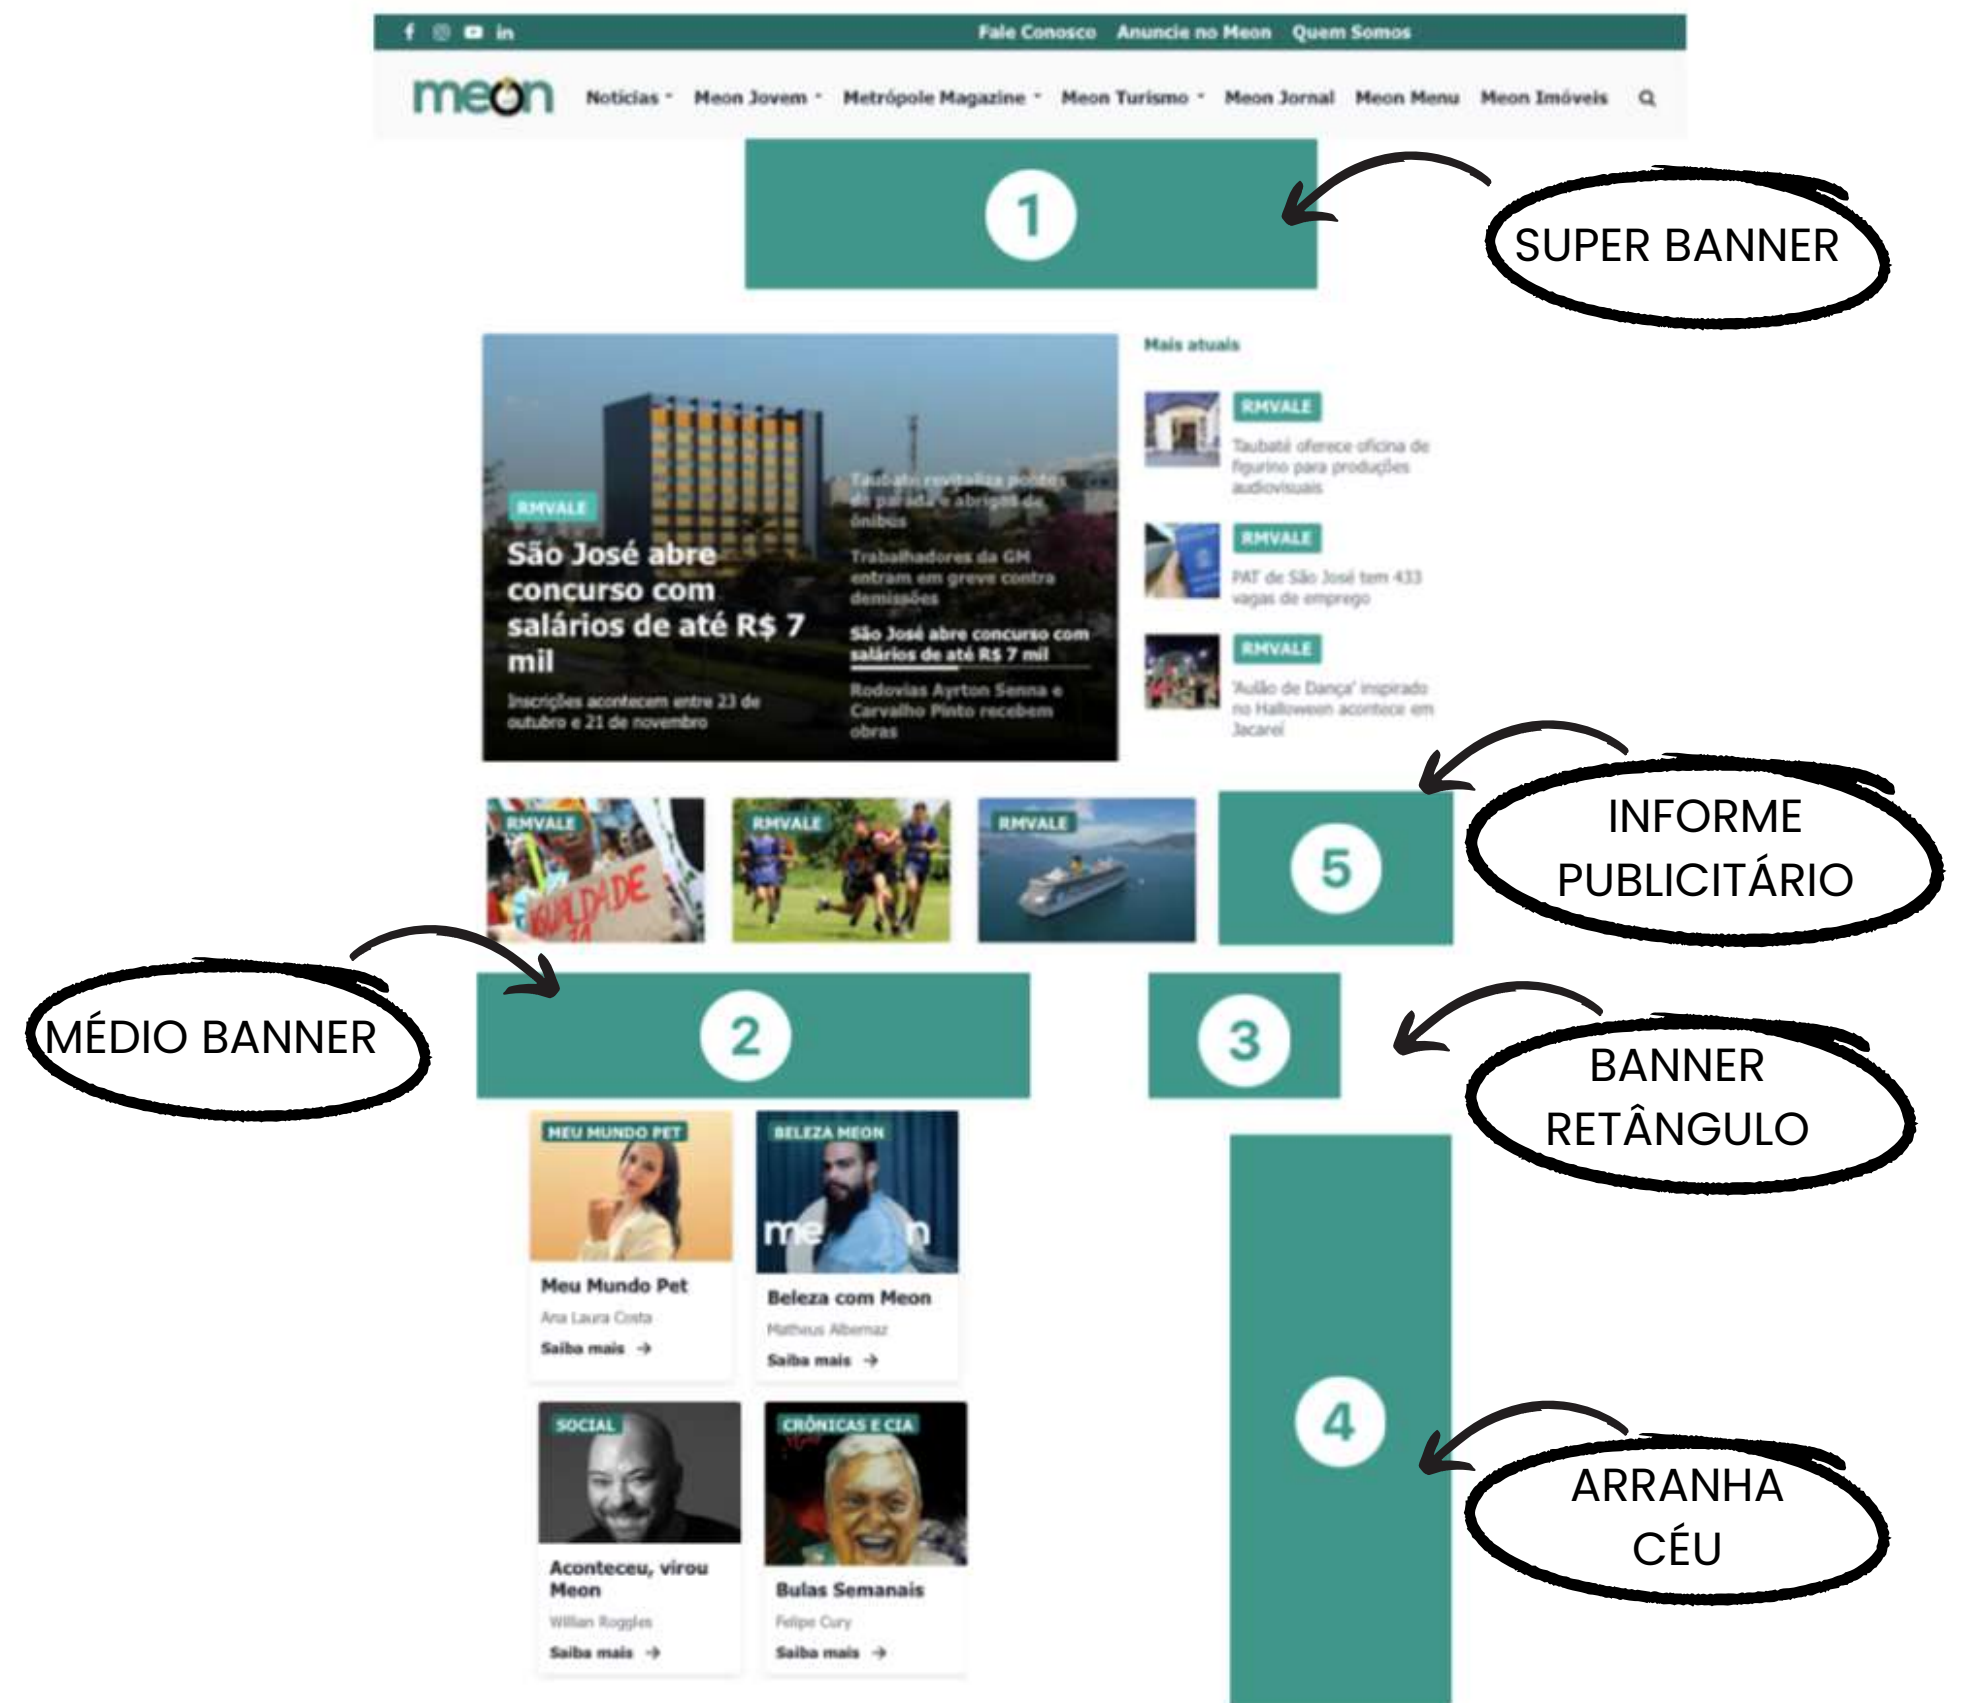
Fale Conosco Anuncie no Meon Quem Somos

meon Notícias Meon Jovem Metrópole Magazine Meon Turismo Meon Jornal Meon Menu Meon Imóveis

1

SUPER BANNER

Mais atuais

RMVALE
São José abre concurso com salários de até R$ 7 mil
Inscrições acontecem entre 23 de outubro e 21 de novembro

Taubaté revitaliza pontos de parada e abrigos de ônibus

Trabalhadores da GM entram em greve contra demissões

São José abre concurso com salários de até R$ 7 mil

Rodovias Ayrton Senna e Carvalho Pinto recebem obras

RMVALE
Taubaté oferece oficina de figurino para produções audiovisuais

RMVALE
PAT de São José tem 433 vagas de emprego

RMVALE
'Aulão de Dança' inspirado no Halloween acontece em Jacareí

INFORME PUBLICITÁRIO

RMVALE
RMVALE
RMVALE

5

MÉDIO BANNER

2

3

BANNER RETÂNGULO

MEU MUNDO PET
Meu Mundo Pet
Ana Laura Costa
Saiba mais →

BELEZA MEON
Beleza com Meon
Matheus Albernaz
Saiba mais →

4

ARRANHA CÉU

SOCIAL
Aconteceu, virou Meon
Willian Roggles
Saiba mais →

CRÔNICAS E CIA
Bulas Semanais
Felipe Cury
Saiba mais →